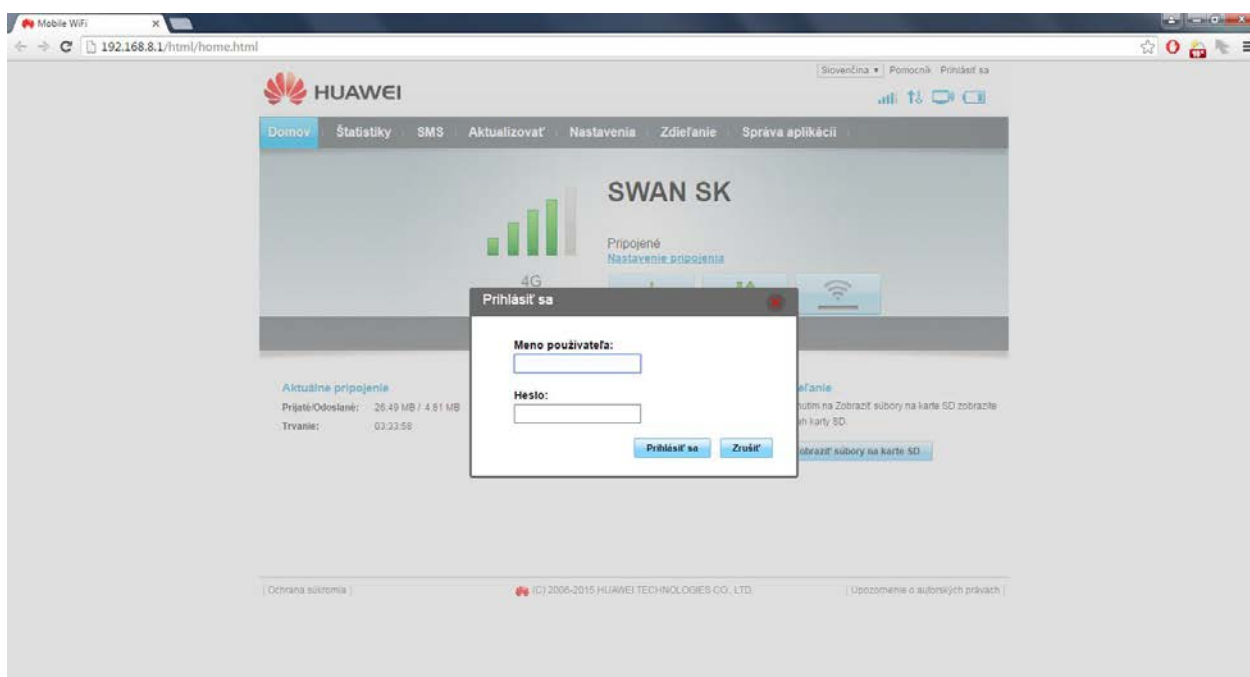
Mobile WiFi

192.168.8.1/html/home.html

Slovenčina ▾ | Pomocník | Prihlásiť sa

HUAWEI

Domov | Štatistiky | SMS | Aktualizovať | Nastavenia | Zdieľanie | Správa aplikácií

SWAN SK

Pripojené
Nastavenie pripojenia

4G

Prihlásiť sa

Meno používateľa:

Heslo:

Prihlásiť sa | Zrušiť

Aktuálne pripojenie
Prijaté/Odoslané: 26.49 MB / 4.81 MB
Trvanie: 03:33:58

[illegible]eľanie
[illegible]utím na Zobraziť súbory na karte SD zobrazíte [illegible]h karty SD.
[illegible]obraziť súbory na karte SD

| Ochrana súkromia |

(C) 2006-2015 HUAWEI TECHNOLOGIES CO., LTD.

| Upozornenie o autorských právach |